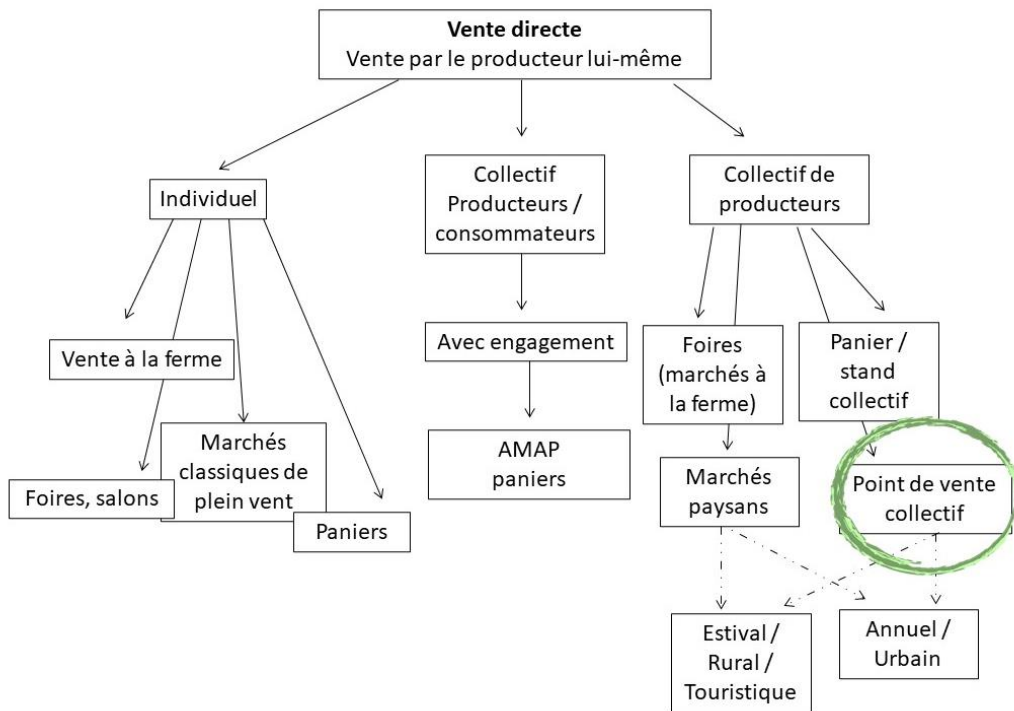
**Vente directe**
Vente par le producteur lui-même

Individuel

Vente à la ferme

Foires, salons

Marchés classiques de plein vent

Paniers

Collectif Producteurs / consommateurs

Avec engagement

AMAP paniers

Collectif de producteurs

Foires (marchés à la ferme)

Marchés paysans

Panier / stand collectif

Point de vente collectif

Estival / Rural / Touristique

Annuel / Urbain